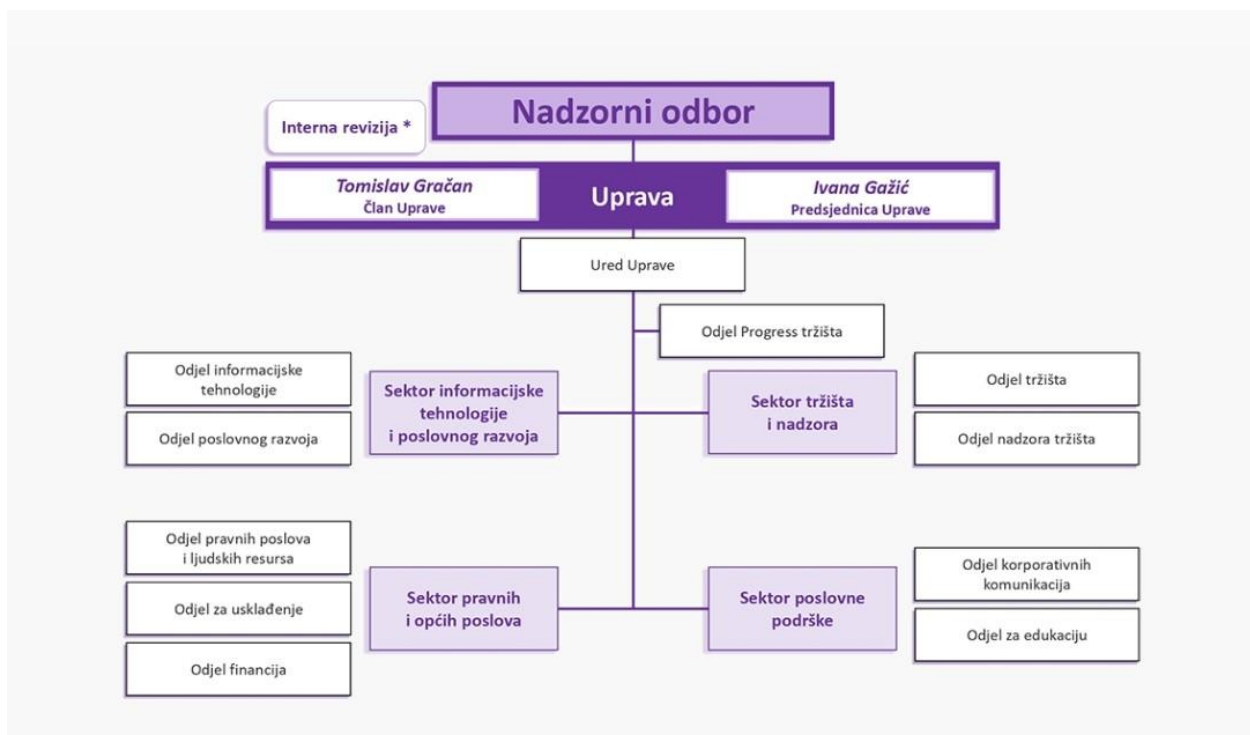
Interna revizija *

Nadzorni odbor

Tomislav Gračan
Član Uprave

Uprava

Ivana Gažić
Predsjednica Uprave

Ured Uprave

Odjel Progress tržišta

Odjel informacijske tehnologije

Odjel poslovnog razvoja

Sektor informacijske tehnologije i poslovnog razvoja

Sektor tržišta i nadzora

Odjel tržišta

Odjel nadzora tržišta

Odjel pravnih poslova i ljudskih resursa

Odjel za usklađenje

Odjel financija

Sektor pravnih i općih poslova

Sektor poslovne podrške

Odjel korporativnih komunikacija

Odjel za edukaciju